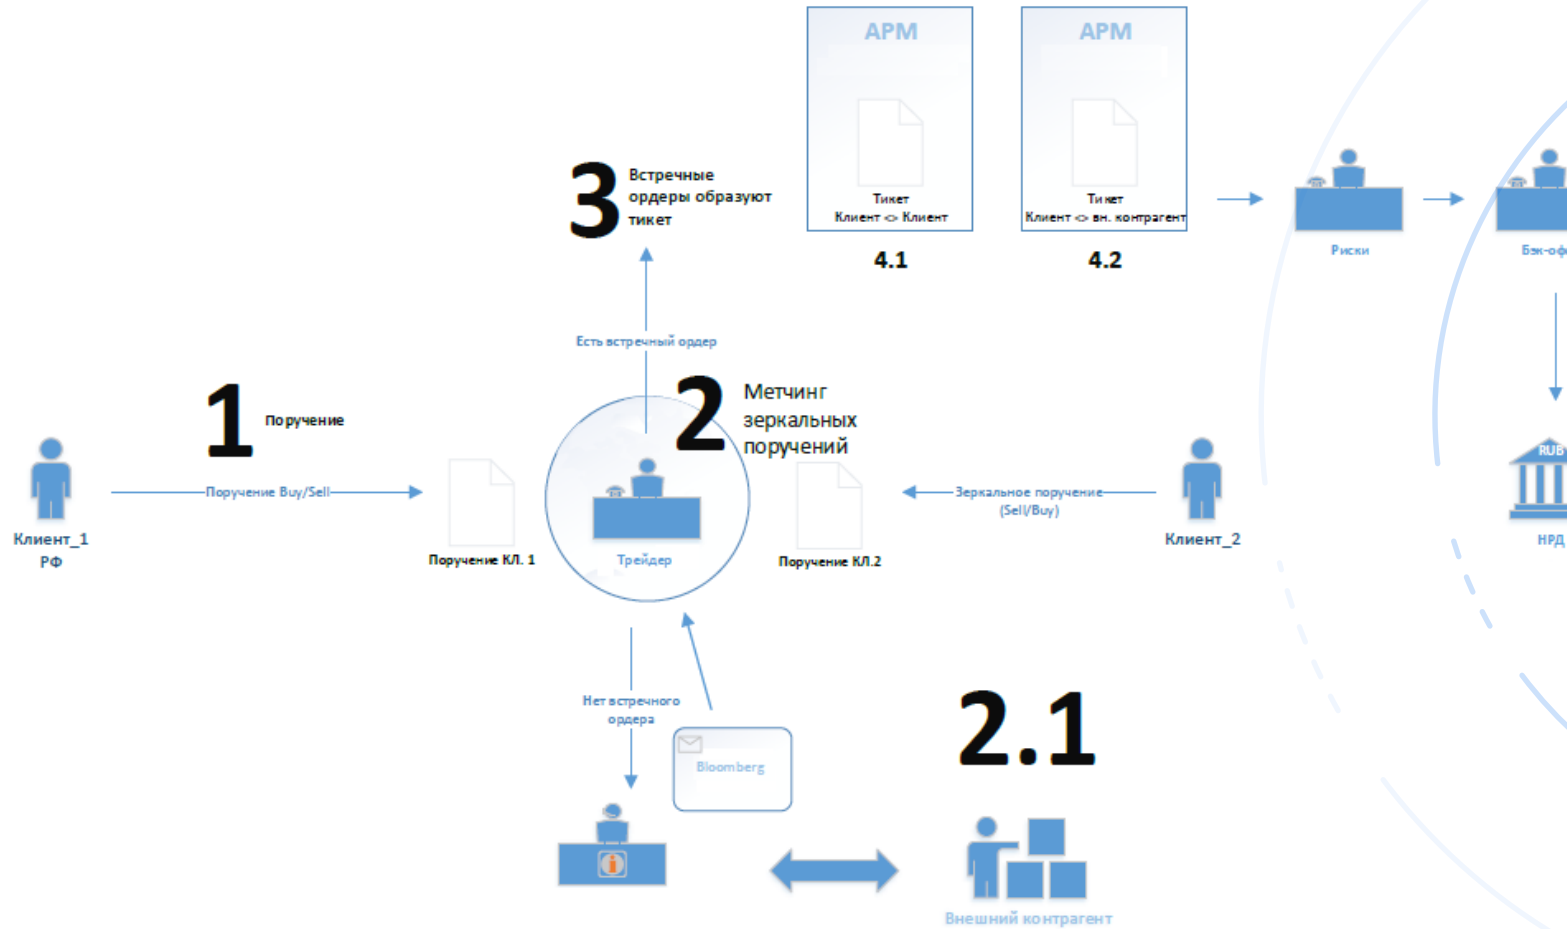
АРМ

Тикет
Клиент <> Клиент

4.1

АРМ

Тикет
Клиент <> вн. контрагент

4.2

Риски

Бэк-оф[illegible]

3 Встречные ордеры образуют тикет

Есть встречный ордер

1 Поручение

2 Метчинг зеркальных поручений

Клиент_1
РФ

Поручение Buy/Sell

Поручение КЛ. 1

Трейдер

Поручение КЛ.2

Зеркальное поручение (Sell/Buy)

Клиент_2

RUB

НРД

Нет встречного ордера

Bloomberg

2.1

Внешний контрагент